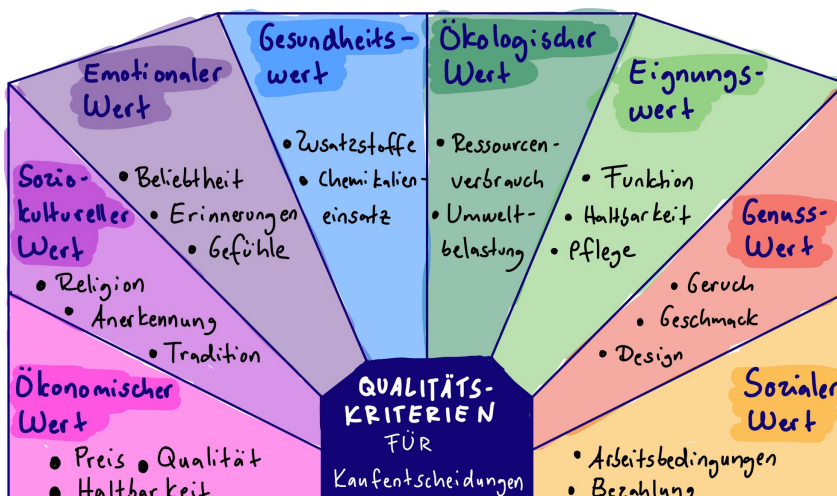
Emotionaler Wert
• Beliebtheit
• Erinnerungen
• Gefühle

Gesundheitswert
• Zusatzstoffe
• Chemikalieneinsatz

Ökologischer Wert
• Ressourcenverbrauch
• Umweltbelastung

Eignungswert
• Funktion
• Haltbarkeit
• Pflege

Soziokultureller Wert
• Religion
• Anerkennung
• Tradition

Genuss-Wert
• Geruch
• Geschmack
• Design

Ökonomischer Wert
• Preis • Qualität
• Haltbarkeit

QUALITÄTSKRITERIEN FÜR Kaufentscheidungen

Sozialer Wert
• Arbeitsbedingungen
• Bezahlung